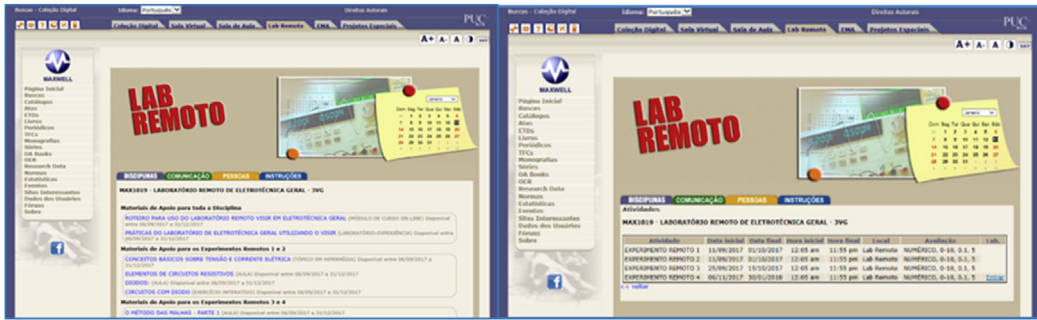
Buscas · Coleção Digital Idioma: Português Direitos Autorais

Coleção Digital Sala Virtual Sala de Aula Lab Remoto EMA Projetos Especiais

PUC

A+ A- A A

MAXWELL

Página Inicial
Buscas
Catálogos
Atas
ETDs
Livros
Periódicos
TFCs
Monografias
Séries
OA Books
OCR
Research Data
Normas
Estatísticas
Eventos
Sites Interessantes
Dados dos Usuários
Fóruns
Sobre

LAB REMOTO

DISCIPLINAS COMUNICAÇÃO PESSOAS INSTRUÇÕES

MAX1019 - LABORATÓRIO REMOTO DE ELETROTÉCNICA GERAL - 3VG

Materiais de Apoio para toda a Disciplina

ROTEIRO PARA USO DO LABORATÓRIO REMOTO VISIR EM ELETROTÉCNICA GERAL (MÓDULO DE CURSO ON-LINE) Disponível entre 06/09/2017 a 31/12/2017

PRÁTICAS DO LABORATÓRIO DE ELETROTÉCNICA GERAL UTILIZANDO O VISIR (LABORATÓRIO-EXPERIÊNCIA) Disponível entre 06/09/2017 a 31/12/2017

Materiais de Apoio para os Experimentos Remotos 1 e 2

CONCEITOS BÁSICOS SOBRE TENSÃO E CORRENTE ELÉTRICA (TÓPICO EM HIPERMÍDIA) Disponível entre 06/09/2017 a 31/12/2017

ELEMENTOS DE CIRCUITOS RESISTIVOS (AULA) Disponível entre 06/09/2017 a 31/12/2017

DIODOS: (AULA) Disponível entre 06/09/2017 a 31/12/2017

CIRCUITOS COM DIODO (EXERCÍCIO INTERATIVO) Disponível entre 06/09/2017 a 31/12/2017

Materiais de Apoio para os Experimentos Remotos 3 e 4

O MÉTODO DAS MALHAS - PARTE 1 (AULA) Disponível entre 06/09/2017 a 31/12/2017

Buscas · Coleção Digital Idioma: Português Direitos Autorais

Coleção Digital Sala Virtual Sala de Aula Lab Remoto EMA Projetos Especiais

PUC

A+ A- A A

MAXWELL

Página Inicial
Buscas
Catálogos
Atas
ETDs
Livros
Periódicos
TFCs
Monografias
Séries
OA Books
OCR
Research Data
Normas
Estatísticas
Eventos
Sites Interessantes
Dados dos Usuários
Fóruns
Sobre

LAB REMOTO

DISCIPLINAS COMUNICAÇÃO PESSOAS INSTRUÇÕES

Atividades

MAX1019 - LABORATÓRIO REMOTO DE ELETROTÉCNICA GERAL - 3VG

| Atividade | Data inicial | Data final | Hora inicial | Hora final | Local | Avaliação | Lab. |
|---|---|---|---|---|---|---|---|
| EXPERIMENTO REMOTO 1 | 11/09/2017 | 01/10/2017 | 12:05 am | 11:55 pm | Lab Remoto | NUMÉRICO, 0-10, 0.1, 5 | |
| EXPERIMENTO REMOTO 2 | 11/09/2017 | 01/10/2017 | 12:05 am | 11:55 pm | Lab Remoto | NUMÉRICO, 0-10, 0.1, 5 | |
| EXPERIMENTO REMOTO 3 | 25/09/2017 | 15/10/2017 | 12:05 am | 11:55 pm | Lab Remoto | NUMÉRICO, 0-10, 0.1, 5 | |
| EXPERIMENTO REMOTO 4 | 06/11/2017 | 30/01/2018 | 12:05 am | 11:55 pm | Lab Remoto | NUMÉRICO, 0-10, 0.1, 5 | |

<< voltar